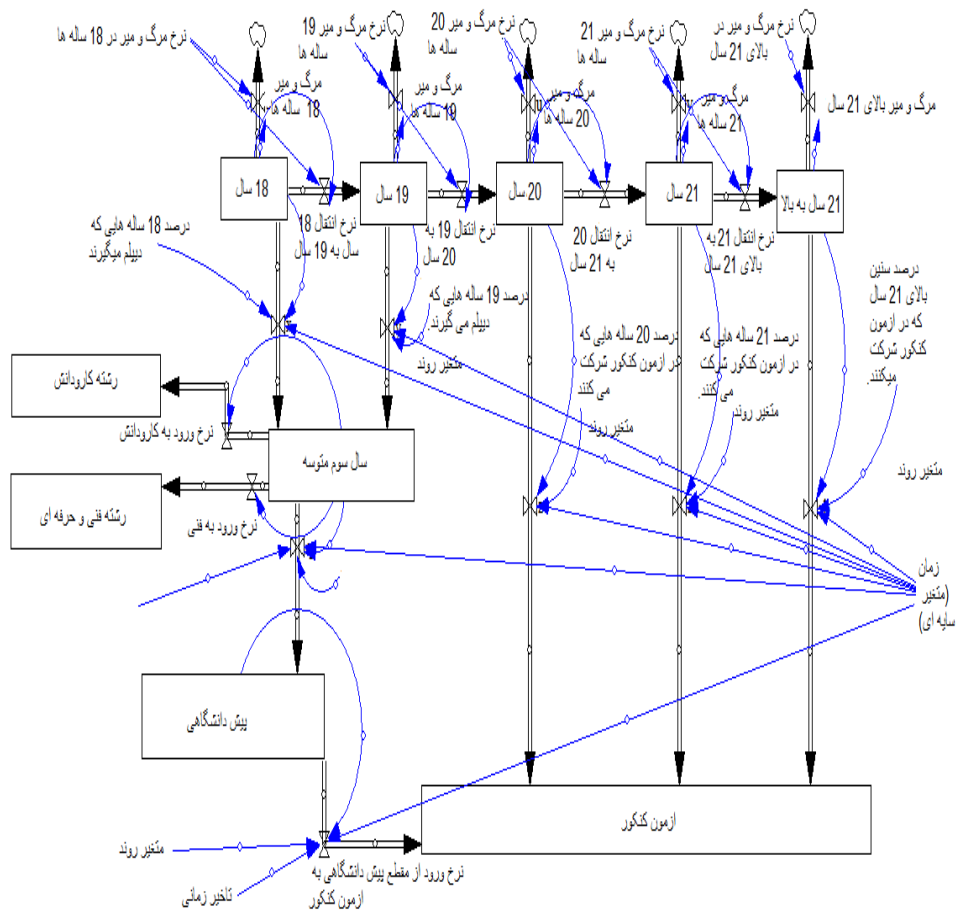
نرخ مرگ و میر در 18 ساله ها
نرخ مرگ و میر 19 ساله ها
نرخ مرگ و میر 20 ساله ها
نرخ مرگ و میر 21 ساله ها
نرخ مرگ و میر در بالای 21 سال
مرگ و میر 18 ساله ها
مرگ و میر 19 ساله ها
مرگ و میر 20 ساله ها
مرگ و میر 21 ساله ها
مرگ و میر بالای 21 سال
18 سال
19 سال
20 سال
21 سال
21 سال به بالا
نرخ انتقال 18 سال به 19 سال
نرخ انتقال 19 به 20 سال
نرخ انتقال 20 به 21 سال
نرخ انتقال 21 به بالای 21 سال
درصد 18 ساله هایی که دیپلم میگیرند
درصد 19 ساله هایی که دیپلم می گیرند.
متغیر روند
درصد 20 ساله هایی که در ازمون کنکور شرکت می کنند
درصد 21 ساله هایی که در ازمون کنکور شرکت می کنند.
درصد سنین بالای 21 سال که در ازمون کنکور شرکت میکنند.
متغیر روند
متغیر روند
متغیر روند
رشته کاردانش
نرخ ورود به کاردانش
سال سوم متوسه
رشته فنی و حرفه ای
نرخ ورود به فنی
زمان (متغیر سایه ای)
پیش دانشگاهی
ازمون کنکور
متغیر روند
تاخیر زمانی
نرخ ورود از مقطع پیش دانشگاهی به ازمون کنکور